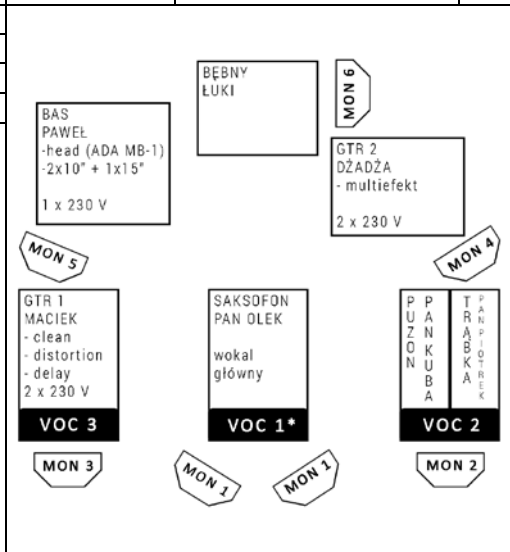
BĘBNY
ŁUKI

MON 6

BAS
PAWEŁ
-head (ADA MB-1)
-2x10" + 1x15"

1 x 230 V

GTR 2
DŻADŻA
- multiefekt

2 x 230 V

MON 5

MON 4

GTR 1
MACIEK
- clean
- distortion
- delay
2 x 230 V

VOC 3

SAKSOFON
PAN OLEK

wokal
główny

VOC 1*

PUZON
PAN KUBA

TRĄBKA
PAN PIOTREK

VOC 2

MON 3

MON 1

MON 1

MON 2